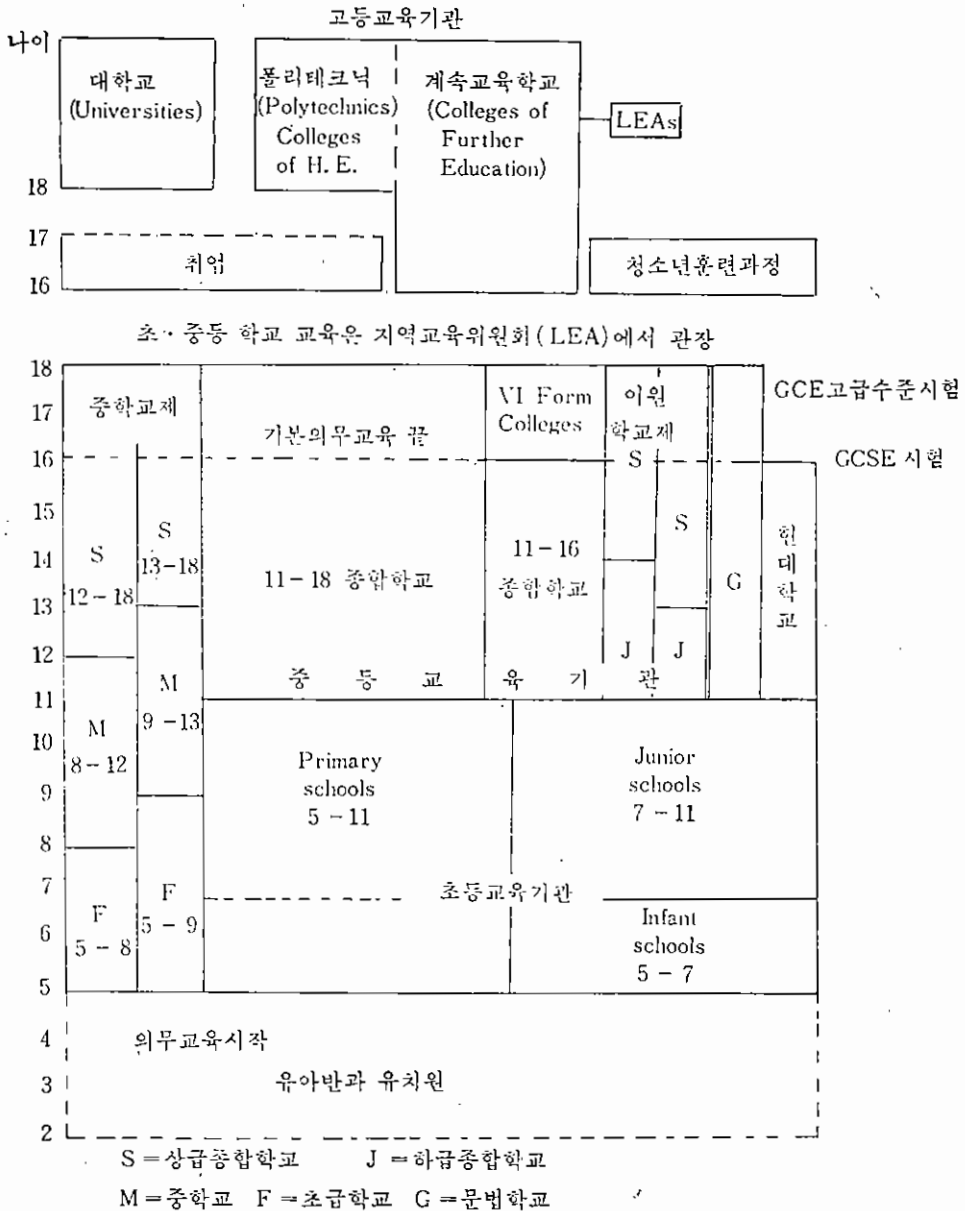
고등교육기관

나이

대학교 (Universities)

폴리테크닉 (Polytechnics) Colleges of H. E.

계속교육학교 (Colleges of Further Education)

LEAs

18

17

취업

16

청소년훈련과정

초·중등 학교 교육은 지역교육위원회(LEA)에서 관장

18

17

16

15

14

13

12

11

10

9

8

7

6

5

4

3

2

중학교제

기본의무교육 끝

VI Form Colleges

이원 학교제

GCE고급수준시험

GCSE 시험

S 12 – 18

S 13 – 18

11 – 18 종합학교

11 – 16 종합학교

S

S

G

현대학교

J

J

M 8 – 12

M 9 – 13

중 등 교 육 기 관

Primary schools 5 – 11

Junior schools 7 – 11

F 5 – 8

F 5 – 9

초등교육기관

Infant schools 5 – 7

의무교육시작

유아반과 유치원

S = 상급종합학교 J = 하급종합학교

M = 중학교 F = 초급학교 G = 문법학교